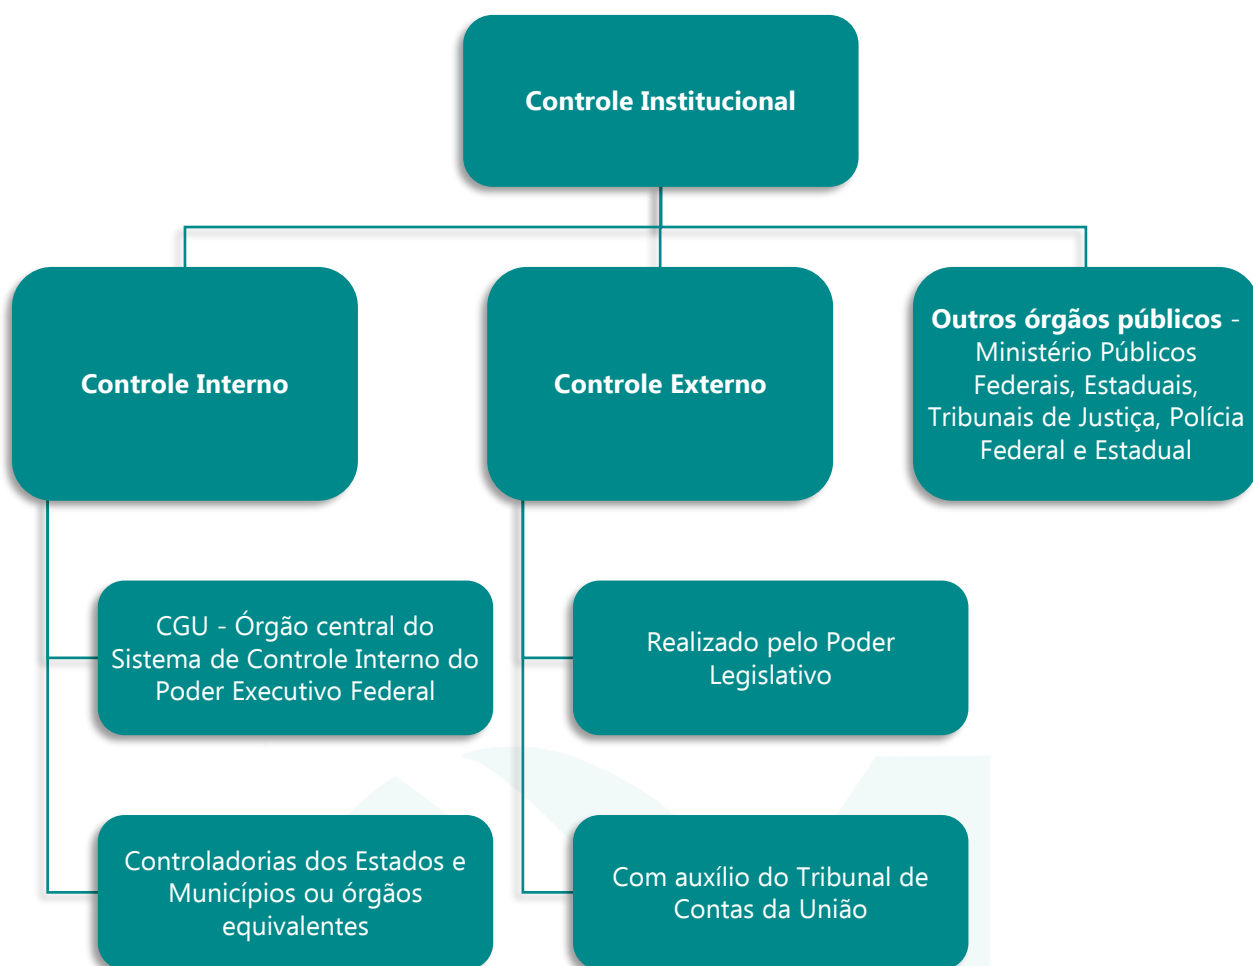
Controle Institucional

Controle Interno

Controle Externo

**Outros órgãos públicos** - Ministério Públicos Federais, Estaduais, Tribunais de Justiça, Polícia Federal e Estadual

CGU - Órgão central do Sistema de Controle Interno do Poder Executivo Federal

Controladorias dos Estados e Municípios ou órgãos equivalentes

Realizado pelo Poder Legislativo

Com auxílio do Tribunal de Contas da União